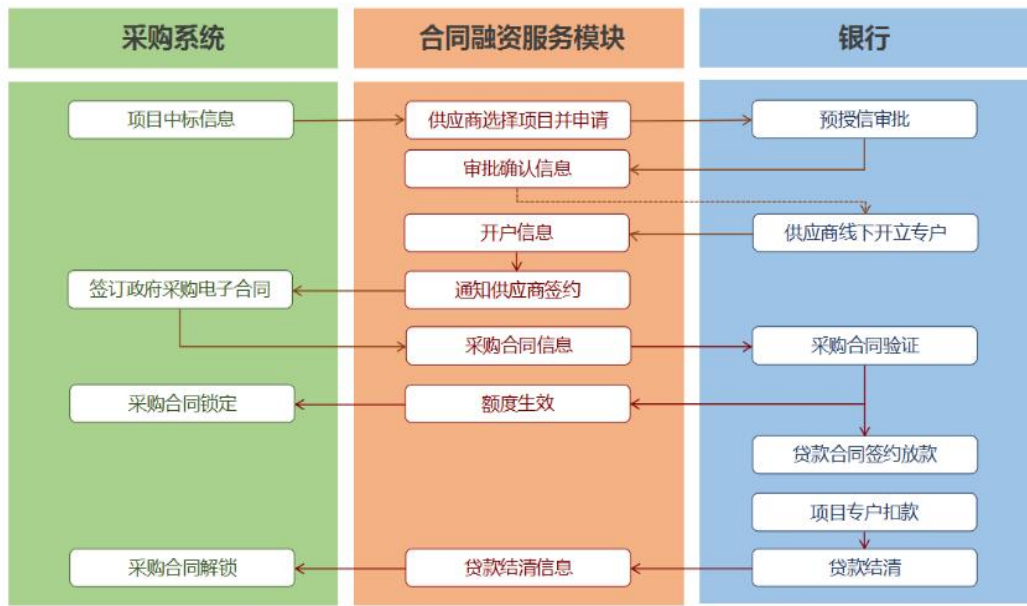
采购系统

项目中标信息

签订政府采购电子合同

采购合同锁定

采购合同解锁

合同融资服务模块

供应商选择项目并申请

审批确认信息

开户信息

通知供应商签约

采购合同信息

额度生效

贷款结清信息

银行

预授信审批

供应商线下开立专户

采购合同验证

贷款合同签约放款

项目专户扣款

贷款结清